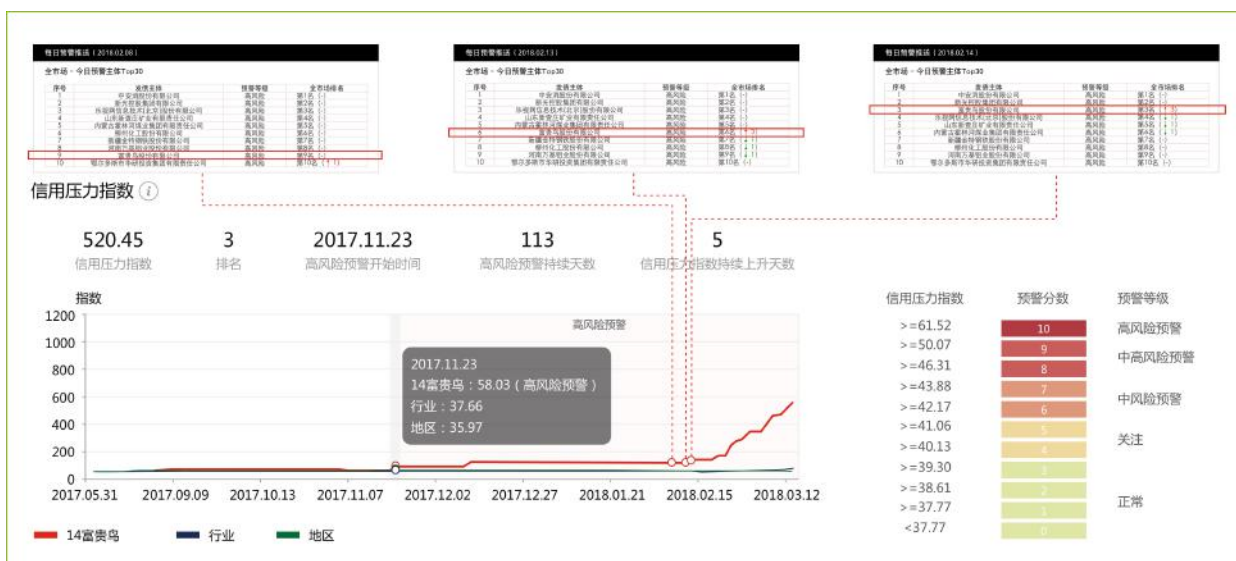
每日预警推送（2018.02.08）
全市场 - 今日预警主体Top30

每日预警推送（2018.02.13）
全市场 - 今日预警主体Top30

每日预警推送（2018.02.14）
全市场 - 今日预警主体Top30

信用压力指数

520.45
信用压力指数

3
排名

2017.11.23
高风险预警开始时间

113
高风险预警持续天数

5
信用压力指数持续上升天数

指数
1200
1000
800
600
400
200
0

高风险预警

2017.11.23
14富贵鸟：58.03（高风险预警）
行业：37.66
地区：35.97

2017.05.31 2017.09.09 2017.10.13 2017.11.07 2017.12.02 2017.12.27 2018.01.21 2018.02.15 2018.03.12

14富贵鸟 行业 地区

| 信用压力指数 | 预警分数 | 预警等级 |
|---|---|---|
| >=61.52 | 10 | 高风险预警 |
| >=50.07 | 9 | 中高风险预警 |
| >=46.31 | 8 | |
| >=43.88 | 7 | 中风险预警 |
| >=42.17 | 6 | |
| >=41.06 | 5 | 关注 |
| >=40.13 | 4 | |
| >=39.30 | 3 | |
| >=38.61 | 2 | 正常 |
| >=37.77 | 1 | |
| <37.77 | 0 | |